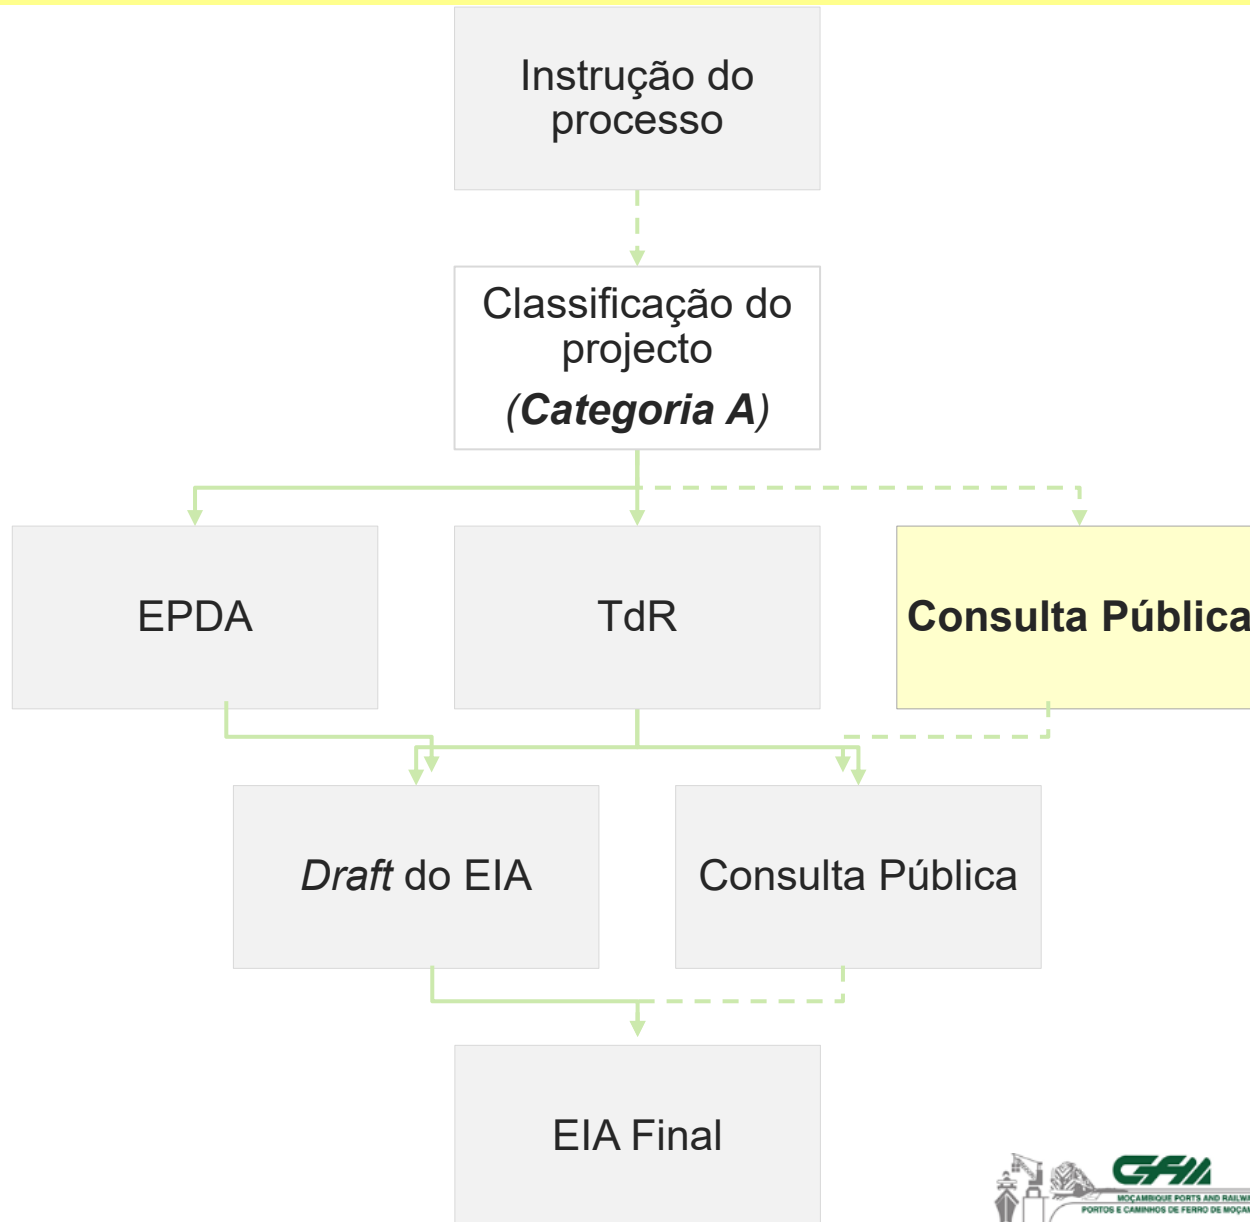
Instrução do processo

Classificação do projecto
(**Categoria A**)

EPDA

TdR

**Consulta Pública**

*Draft* do EIA

Consulta Pública

EIA Final

CFM
MOÇAMBIQUE PORTS AND RAILWA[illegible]
PORTOS E CAMINHOS DE FERRO DE MOÇAM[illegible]